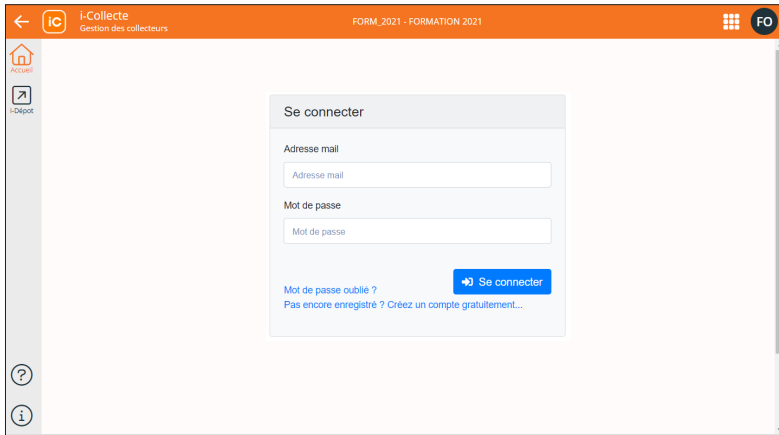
iC i-Collecte
Gestion des collecteurs

FORM_2021 - FORMATION 2021

FO

Accueil

i-Dépot

Se connecter

Adresse mail

Adresse mail

Mot de passe

Mot de passe

Se connecter

Mot de passe oublié ?

Pas encore enregistré ? Créez un compte gratuitement...

?

i